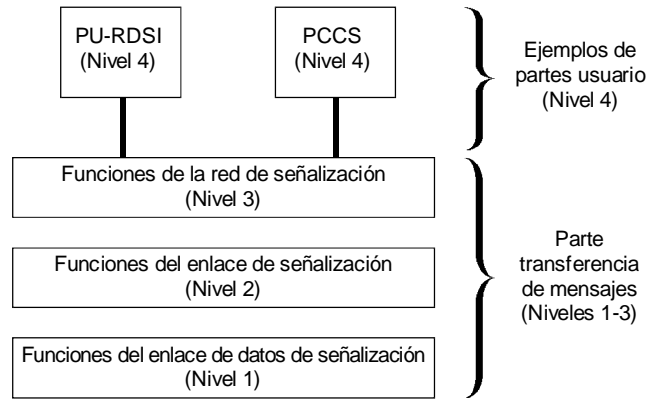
PU-RDSI
(Nivel 4)

PCCS
(Nivel 4)

Ejemplos de partes usuario (Nivel 4)

Funciones de la red de señalización
(Nivel 3)

Funciones del enlace de señalización
(Nivel 2)

Funciones del enlace de datos de señalización
(Nivel 1)

Parte transferencia de mensajes (Niveles 1-3)